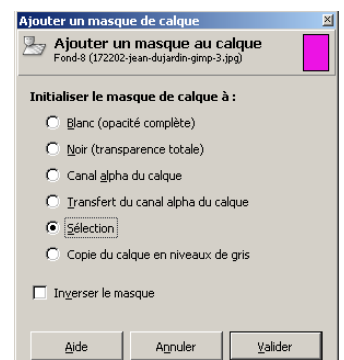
Ajouter un masque de calque

Ajouter un masque au calque
Fond-8 (172202-jean-dujardin-gimp-3.jpg)

Initialiser le masque de calque à :

Blanc (opacité complète)

Noir (transparence totale)

Canal alpha du calque

Transfert du canal alpha du calque

Sélection

Copie du calque en niveaux de gris

Inverser le masque

Aide

Annuler

Valider